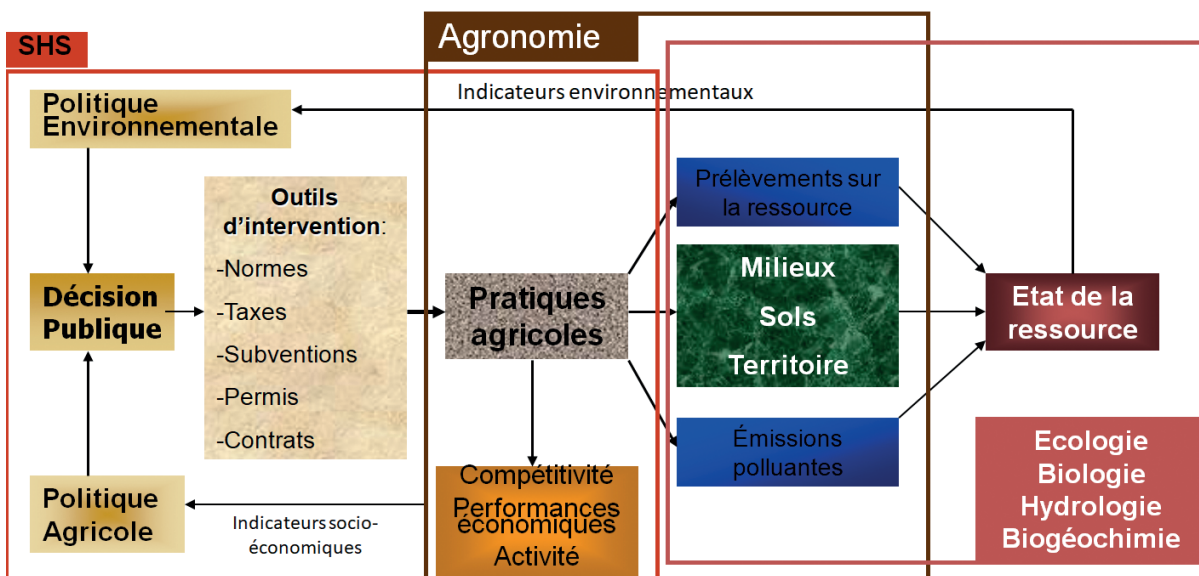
SHS

Agronomie

Indicateurs environnementaux

Politique Environnementale

Outils d'intervention:
-Normes
-Taxes
-Subventions
-Permis
-Contrats

Décision Publique

Pratiques agricoles

Prélèvements sur la ressource

Milieux
Sols
Territoire

Émissions polluantes

Etat de la ressource

Politique Agricole

Indicateurs socio-économiques

Compétitivité
Performances économiques
Activité

Ecologie
Biologie
Hydrologie
Biogéochimie